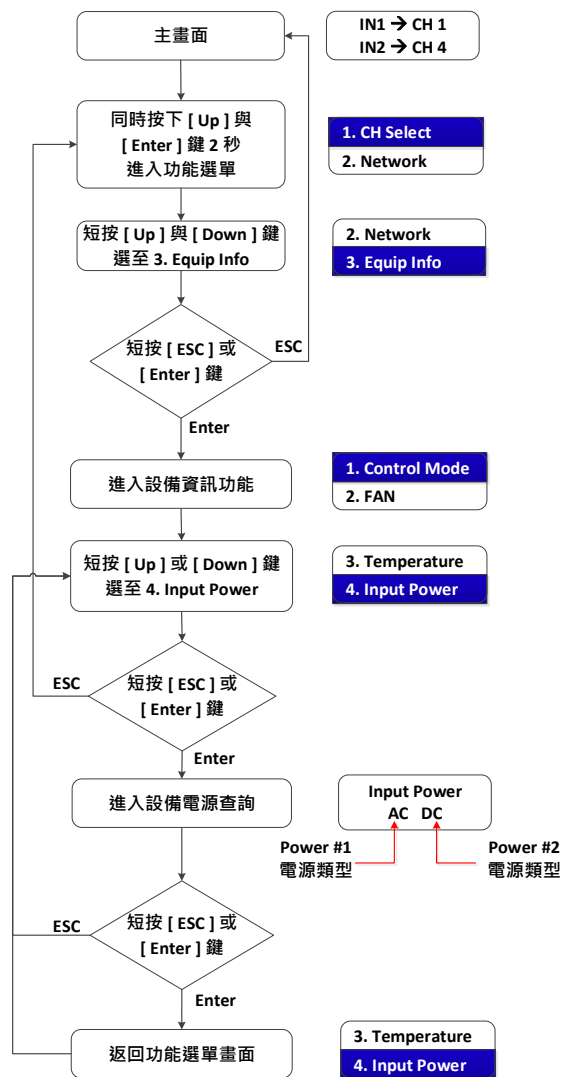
主畫面

IN1 → CH 1
IN2 → CH 4

同時按下 [ Up ] 與 [ Enter ] 鍵 2 秒 進入功能選單

1. CH Select
2. Network

短按 [ Up ] 與 [ Down ] 鍵 選至 3. Equip Info

2. Network
3. Equip Info

短按 [ ESC ] 或 [ Enter ] 鍵

ESC

Enter

進入設備資訊功能

1. Control Mode
2. FAN

短按 [ Up ] 或 [ Down ] 鍵 選至 4. Input Power

3. Temperature
4. Input Power

ESC

短按 [ ESC ] 或 [ Enter ] 鍵

Enter

進入設備電源查詢

Input Power
AC DC

Power #1
電源類型

Power #2
電源類型

ESC

短按 [ ESC ] 或 [ Enter ] 鍵

Enter

返回功能選單畫面

3. Temperature
4. Input Power